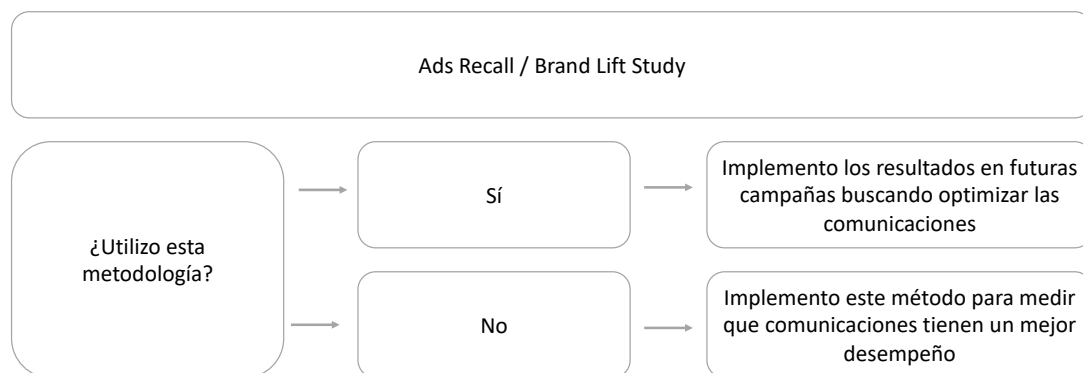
Ads Recall / Brand Lift Study

¿Utilizo esta metodología?

Sí

Implemento los resultados en futuras campañas buscando optimizar las comunicaciones

No

Implemento este método para medir que comunicaciones tienen un mejor desempeño